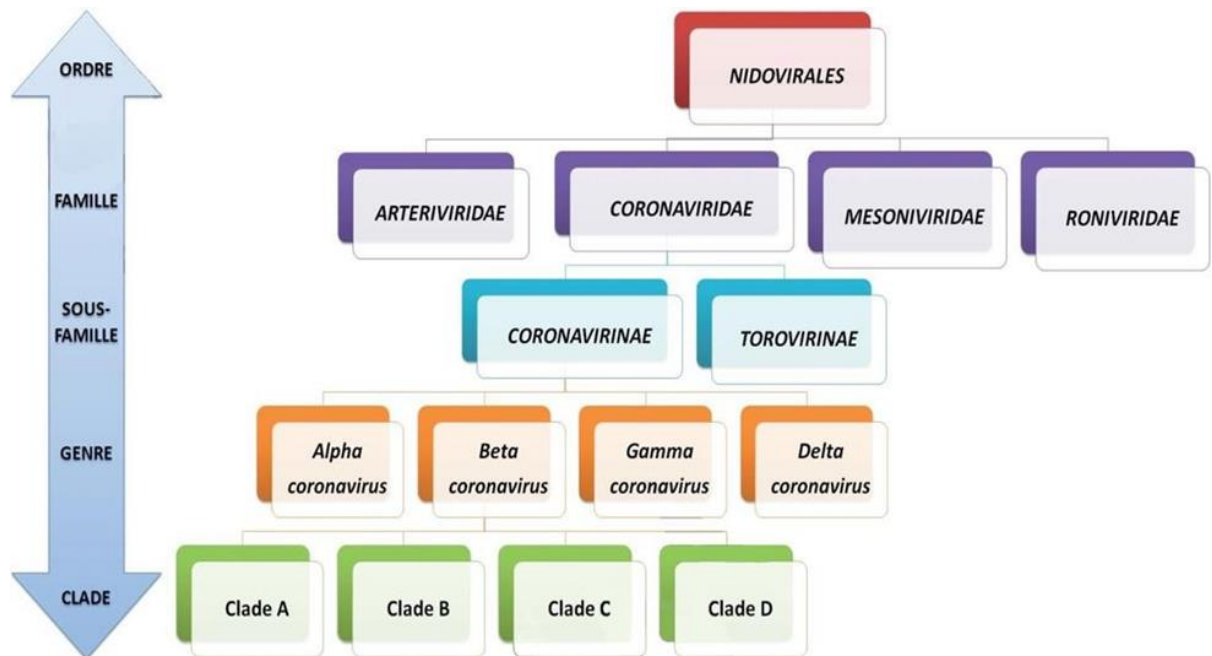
ORDRE

FAMILLE

SOUS-FAMILLE

GENRE

CLADE

NIDOVIRALES

ARTERIVIRIDAE

CORONAVIRIDAE

MESONIVIRIDAE

RONIVIRIDAE

CORONAVIRINAE

TOROVIRINAE

Alpha coronavirus

Beta coronavirus

Gamma coronavirus

Delta coronavirus

Clade A

Clade B

Clade C

Clade D